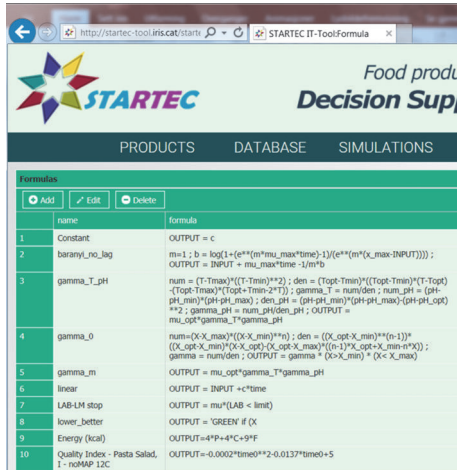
http://startec-tool.iris.cat/startec

STARTEC IT-Tool:Formula

STARTEC

Food produ

Decision Supp

PRODUCTS DATABASE SIMULATIONS

Formulas

Add Edit Delete

| | name | formula |
|---|---|---|
| 1 | Constant | OUTPUT = c |
| 2 | baranyi_no_lag | m=1 ; b = log(1+(e**(m*mu_max*time)-1)/(e**(m*(x_max-INPUT)))) ; OUTPUT = INPUT + mu_max*time -1/m*b |
| 3 | gamma_T_pH | num = (T-Tmax)*((T-Tmin)**2) ; den = (Topt-Tmin)*((Topt-Tmin)*(T-Topt)-(Topt-Tmax)*(Topt+Tmin-2*T)) ; gamma_T = num/den ; num_pH = (pH-pH_min)*(pH-pH_max) ; den_pH = (pH-pH_min)*(pH-pH_max)-(pH-pH_opt)**2 ; gamma_pH = num_pH/den_pH ; OUTPUT = mu_opt*gamma_T*gamma_pH |
| 4 | gamma_0 | num=(X-X_max)*((X-X_min)**n) ; den = ((X_opt-X_min)**(n-1))*((X_opt-X_min)*(X-X_opt)-(X_opt-X_max)*((n-1)*X_opt+X_min-n*X)) ; gamma = num/den ; OUTPUT = gamma * (X>X_min) * (X< X_max) |
| 5 | gamma_m | OUTPUT = mu_opt*gamma_T*gamma_pH |
| 6 | linear | OUTPUT = INPUT +c*time |
| 7 | LAB-LM stop | OUTPUT = mu*(LAB < limit) |
| 8 | lower_better | OUTPUT = 'GREEN' if (X |
| 9 | Energy (kcal) | OUTPUT=4*P+4*C+9*F |
| 10 | Quality Index - Pasta Salad, I - noMAP 12C | OUTPUT=-0.0002*time0**2-0.0137*time0+5 |